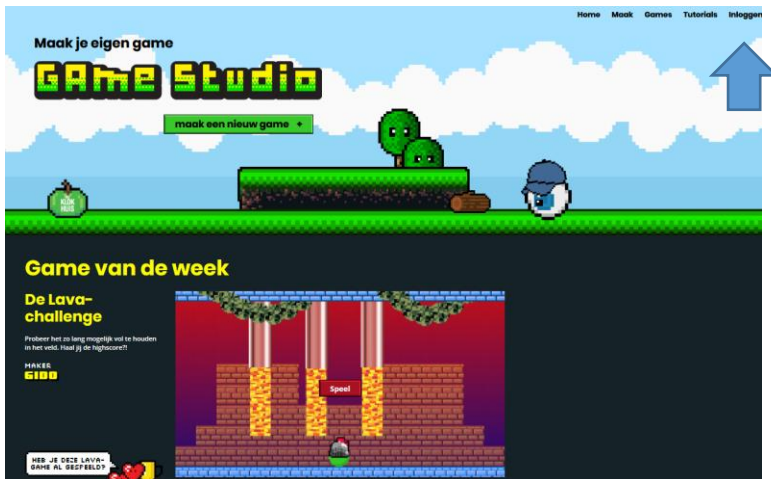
Home Maak Games Tutorials Inloggen

Maak je eigen game

GAme Studio

maak een nieuw game +

KLOK HUIS

Game van de week

De Lava-challenge

Probeer het zo lang mogelijk vol te houden in het veld. Haal jij de highscore?!

MAKER
GIDO

Speel

HEB JE DEZE LAVA-GAME AL GESPEELD?